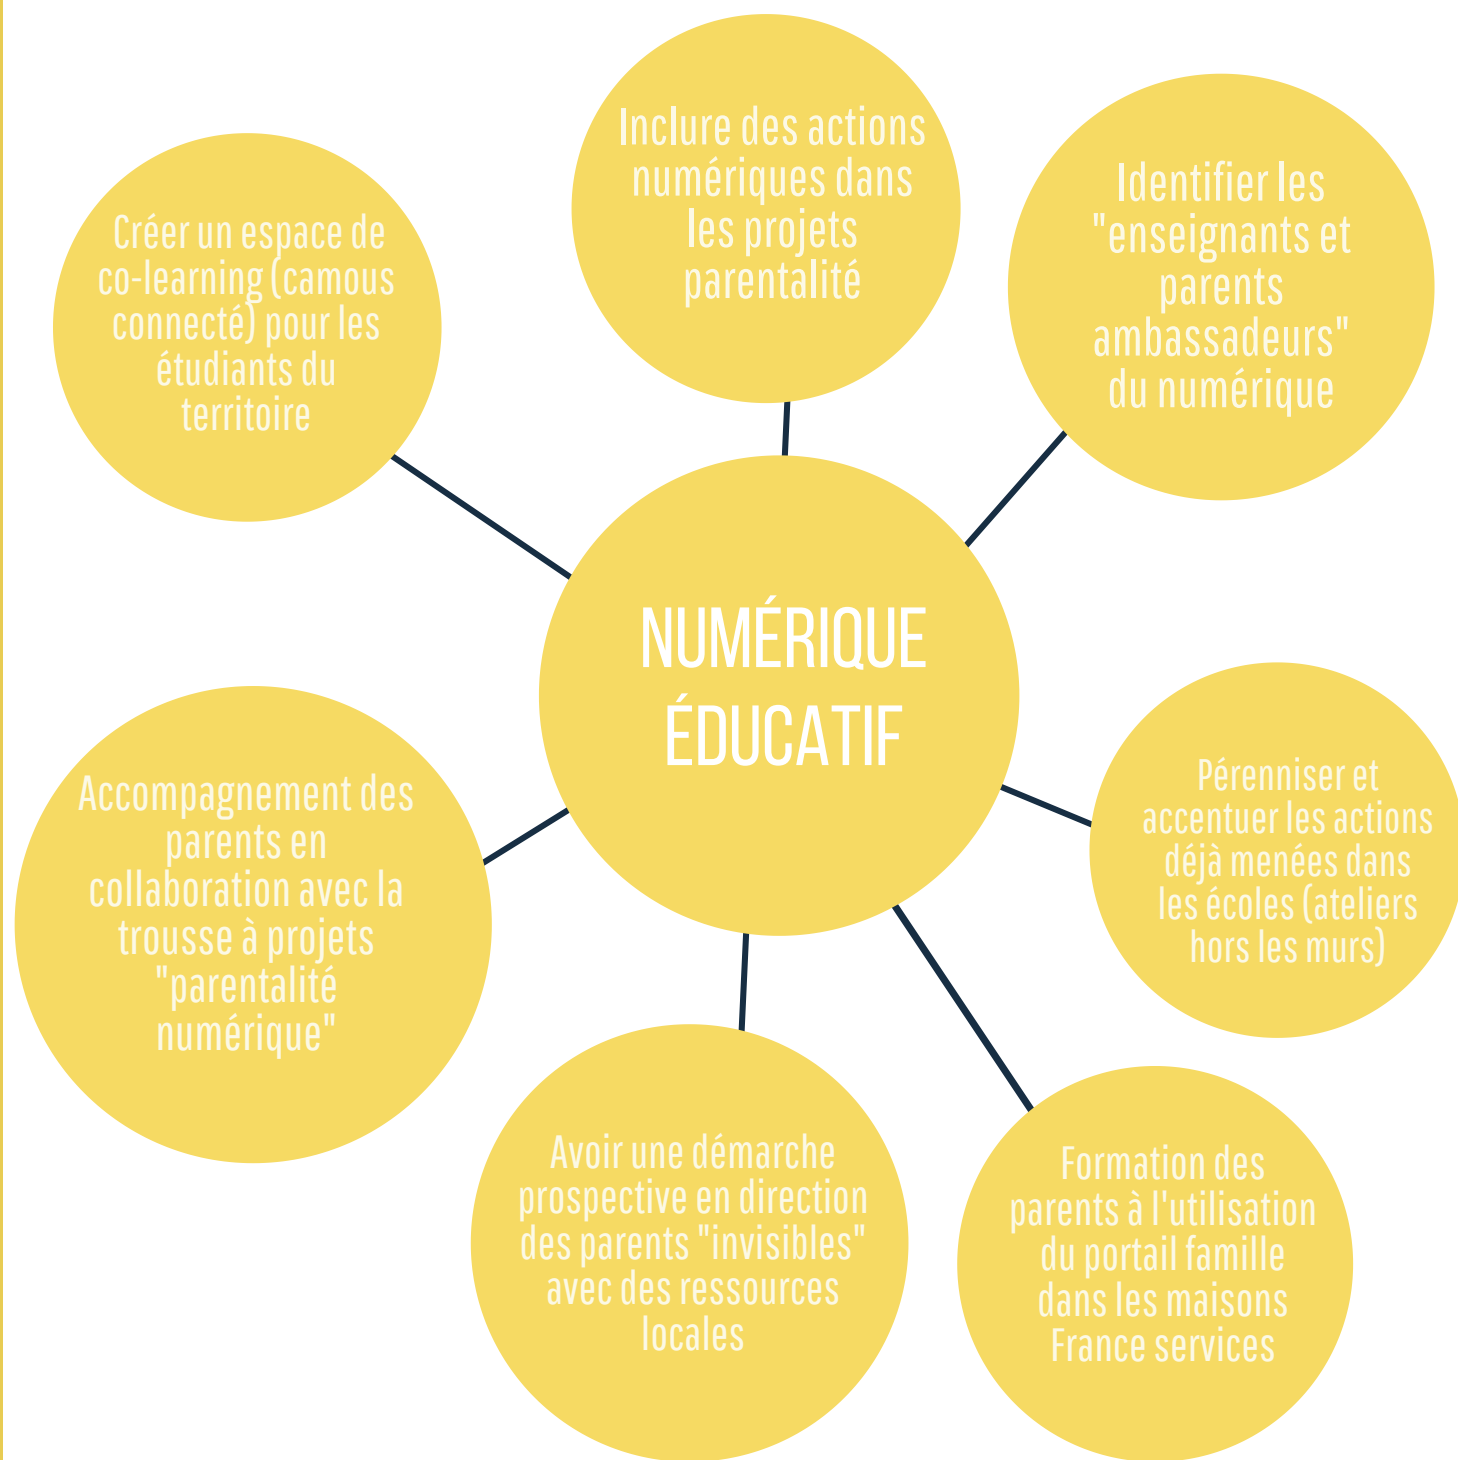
NUMÉRIQUE ÉDUCATIF

Inclure des actions numériques dans les projets parentalité

Identifier les "enseignants et parents ambassadeurs" du numérique

Pérenniser et accentuer les actions déjà menées dans les écoles (ateliers hors les murs)

Formation des parents à l'utilisation du portail famille dans les maisons France services

Avoir une démarche prospective en direction des parents "invisibles" avec des ressources locales

Accompagnement des parents en collaboration avec la trousse à projets "parentalité numérique"

Créer un espace de co-learning (camous connecté) pour les étudiants du territoire